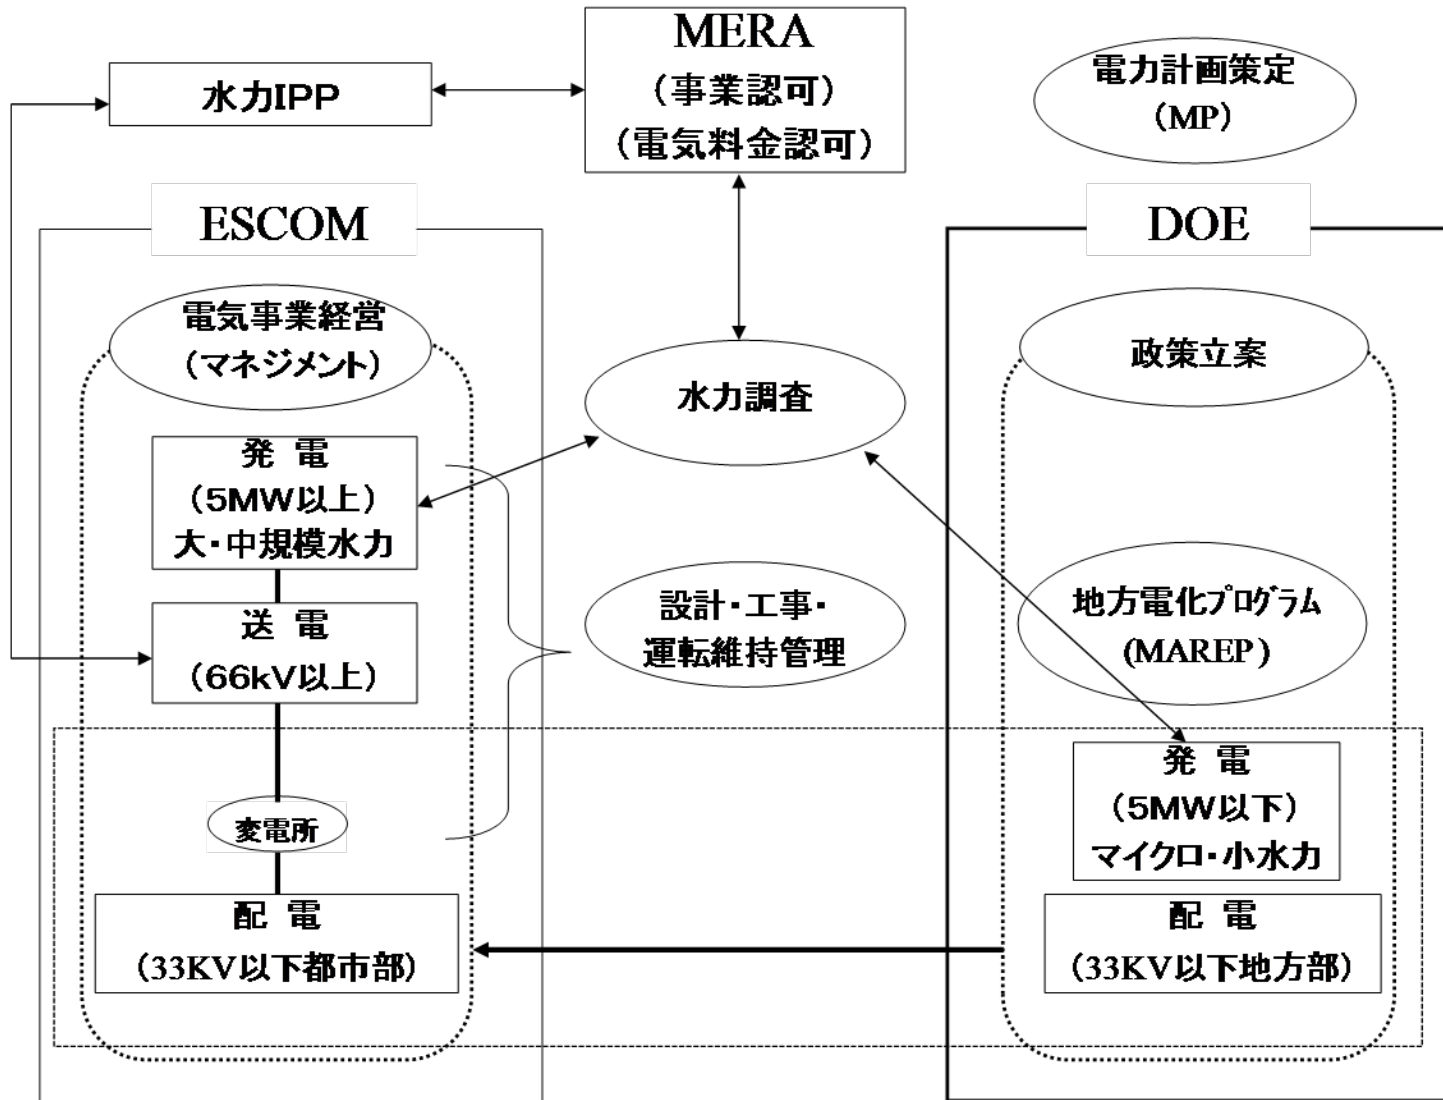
水力IPP

MERA
（事業認可）
（電気料金認可）

電力計画策定
（MP）

ESCOM

DOE

電気事業経営
（マネジメント）

水力調査

政策立案

発 電
（5MW以上）
大・中規模水力

送 電
（66kV以上）

設計・工事・
運転維持管理

地方電化プログラム
（MAREP）

発 電
（5MW以下）
マイクロ・小水力

変電所

配 電
（33KV以下都市部）

配 電
（33KV以下地方部）